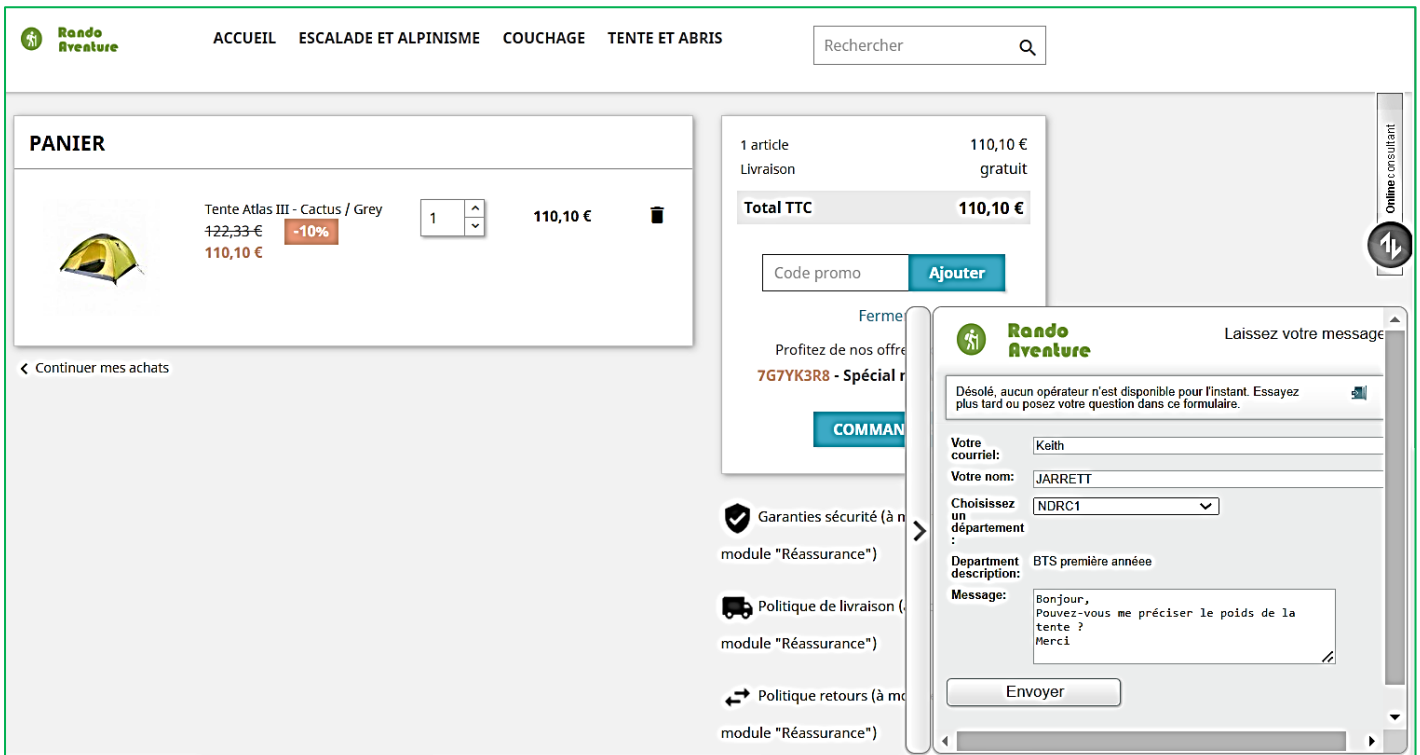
Rando Aventure

ACCUEIL ESCALADE ET ALPINISME COUCHAGE TENTE ET ABRIS

Rechercher

PANIER

Tente Atlas III - Cactus / Grey
122,33 € -10%
110,10 €

1

110,10 €

Continuer mes achats

1 article 110,10 €
Livraison gratuit

Total TTC 110,10 €

Code promo Ajouter

Ferme

Profitez de nos offre

7G7YK3R8 - Spécial n

COMMAN

Garanties sécurité (à m
module "Réassurance")

Politique de livraison (à
module "Réassurance")

Politique retours (à mo
module "Réassurance")

Online consultant

Rando Aventure

Laissez votre message

Désolé, aucun opérateur n'est disponible pour l'instant. Essayez plus tard ou posez votre question dans ce formulaire.

Votre courriel: Keith

Votre nom: JARRETT

Choisissez un département : NDRC1

Department description: BTS première annéee

Message: Bonjour,
Pouvez-vous me préciser le poids de la tente ?
Merci

Envoyer